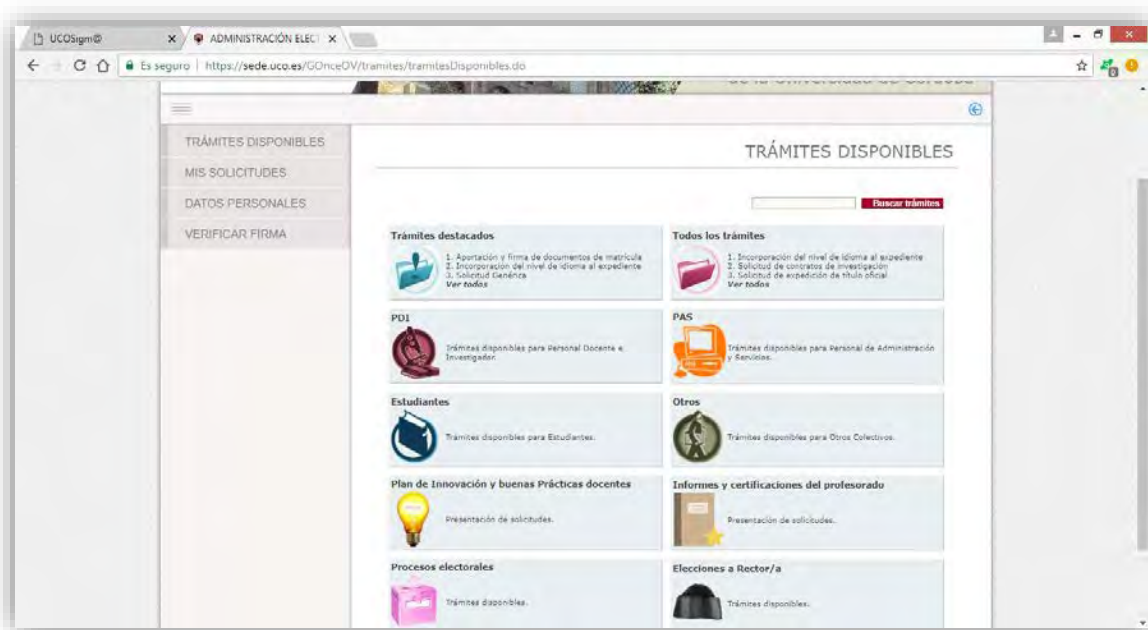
UCOSigm@ ×
ADMINISTRACIÓN ELECT ×

Es seguro | https://sede.uco.es/GOnceOV/tramites/tramitesDisponibles.do

TRÁMITES DISPONIBLES
MIS SOLICITUDES
DATOS PERSONALES
VERIFICAR FIRMA

TRÁMITES DISPONIBLES

Buscar trámites

Trámites destacados
1. Aportación y firma de documentos de matrícula
2. Incorporación del nivel de idioma al expediente
3. Solicitud Genérica
Ver todos

Todos los trámites
1. Incorporación del nivel de idioma al expediente
2. Solicitud de contratos de investigación
3. Solicitud de expedición de título oficial
Ver todos

PDI
Trámites disponibles para Personal Docente e Investigador.

PAS
Trámites disponibles para Personal de Administración y Servicios.

Estudiantes
Trámites disponibles para Estudiantes.

Otros
Trámites disponibles para Otros Colectivos.

Plan de Innovación y buenas Prácticas docentes
Presentación de solicitudes.

Informes y certificaciones del profesorado
Presentación de solicitudes.

Procesos electorales
Trámites disponibles.

Elecciones a Rector/a
Trámites disponibles.